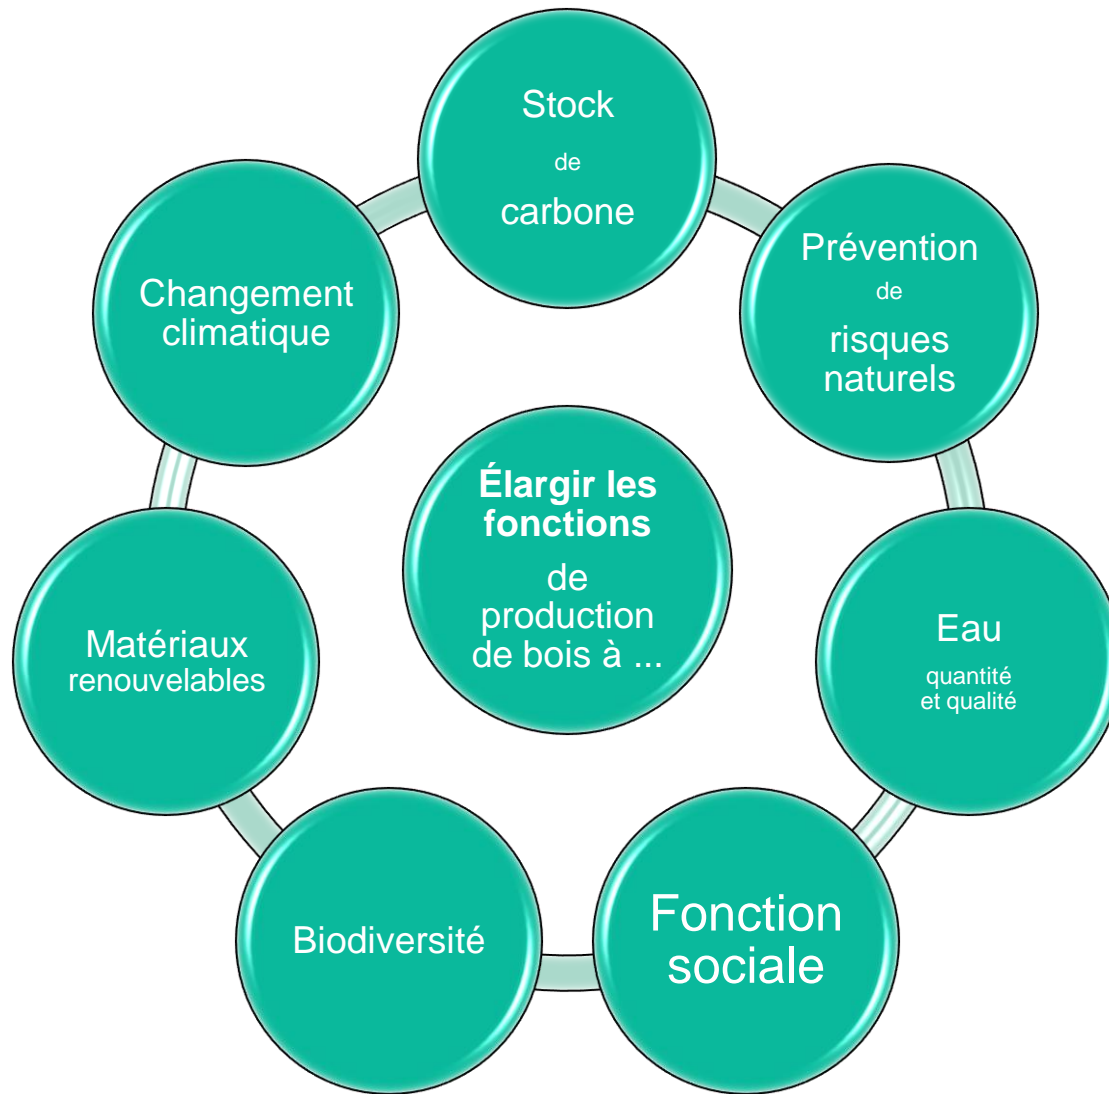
Élargir les fonctions de production de bois à ...

Stock de carbone

Prévention de risques naturels

Eau quantité et qualité

Fonction sociale

Biodiversité

Matériaux renouvelables

Changement climatique